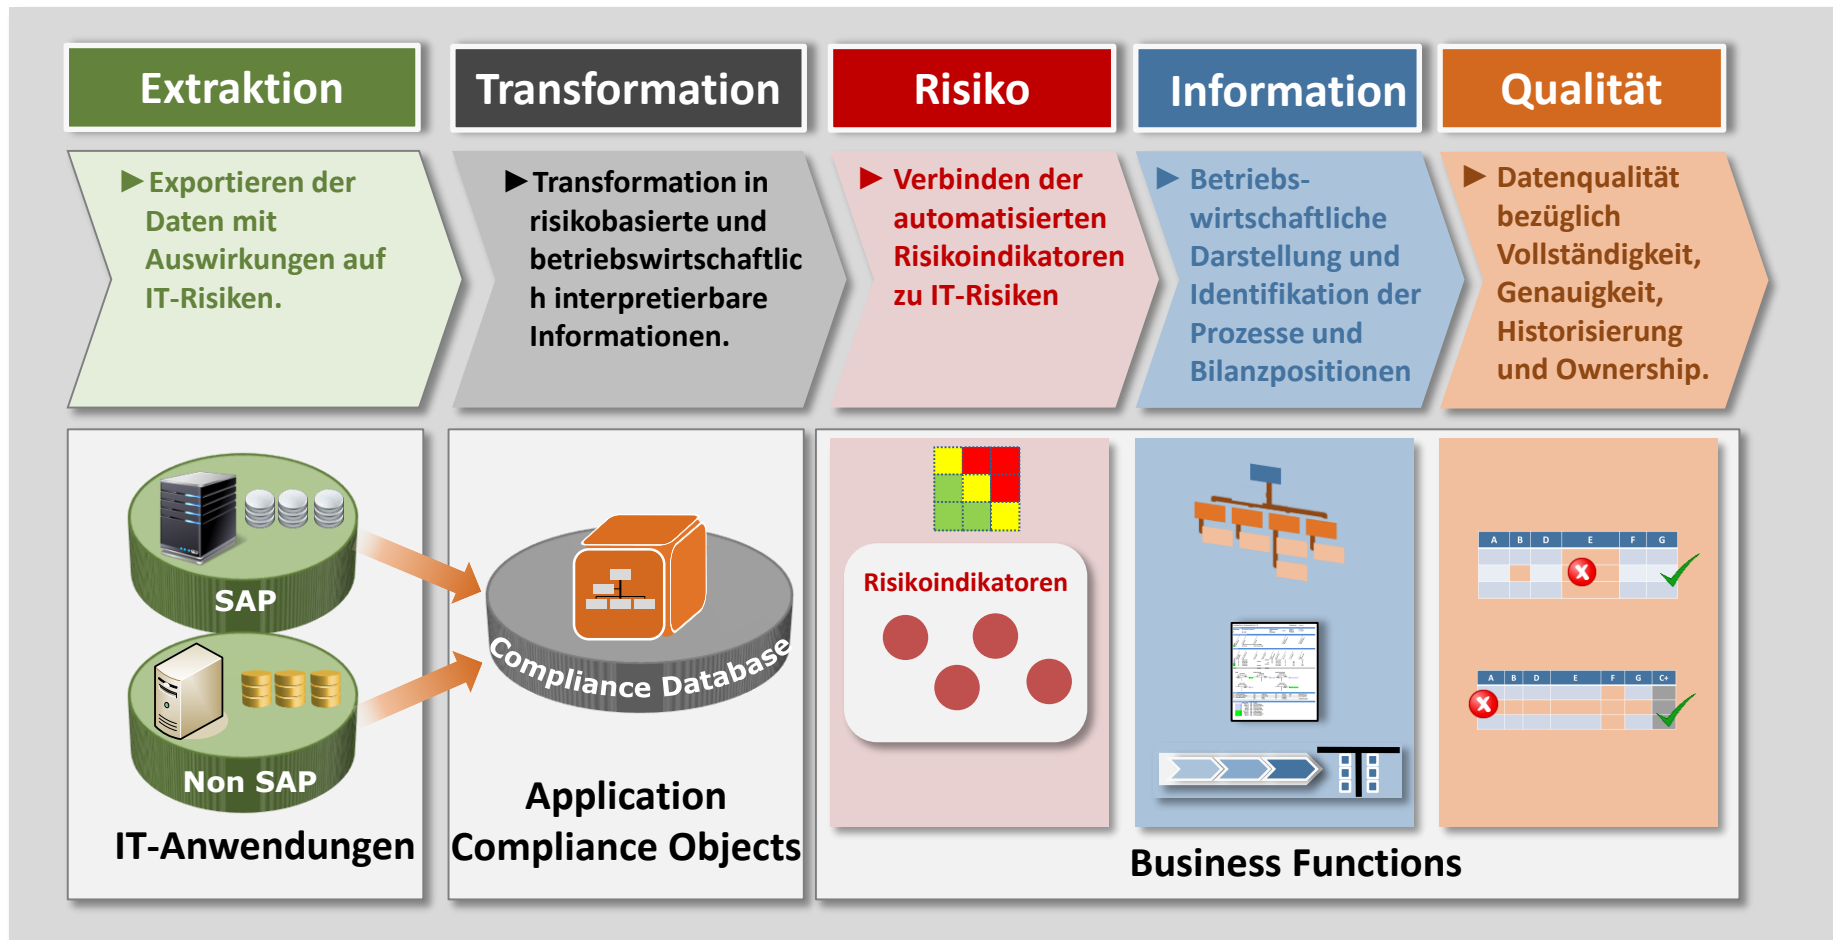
Extraktion

Transformation

Risiko

Information

Qualität

▶ Exportieren der Daten mit Auswirkungen auf IT-Risiken.

▶ Transformation in risikobasierte und betriebswirtschaftlich interpretierbare Informationen.

▶ Verbinden der automatisierten Risikoindikatoren zu IT-Risiken

▶ Betriebs-wirtschaftliche Darstellung und Identifikation der Prozesse und Bilanzpositionen

▶ Datenqualität bezüglich Vollständigkeit, Genauigkeit, Historisierung und Ownership.

SAP

Non SAP

IT-Anwendungen

Compliance Database

Application Compliance Objects

Risikoindikatoren

| A | B | D | E | F | G |
|---|---|---|---|---|---|

| A | B | D | E | F | G | C+ |
|---|---|---|---|---|---|---|

Business Functions